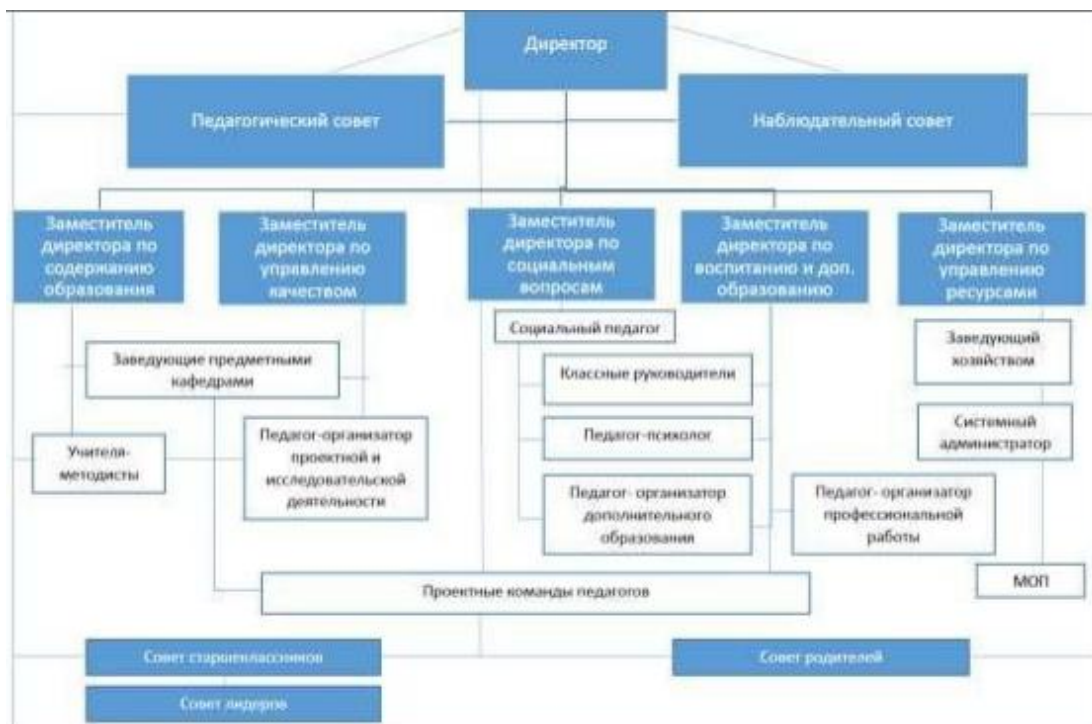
Директор

Педагогический совет

Наблюдательный совет

Заместитель директора по содержанию образования

Заместитель директора по управлению качеством

Заместитель директора по социальным вопросам

Заместитель директора по воспитанию и доп. образованию

Заместитель директора по управлению ресурсами

Социальный педагог

Заведующие предметными кафедрами

Классные руководители

Заведующий хозяйством

Педагог-организатор проектной и исследовательской деятельности

Учителя-методисты

Педагог-психолог

Системный администратор

Педагог- организатор дополнительного образования

Педагог- организатор профессиональной работы

МОП

Проектные команды педагогов

Совет старшеклассников

Совет родителей

Совет лидеров